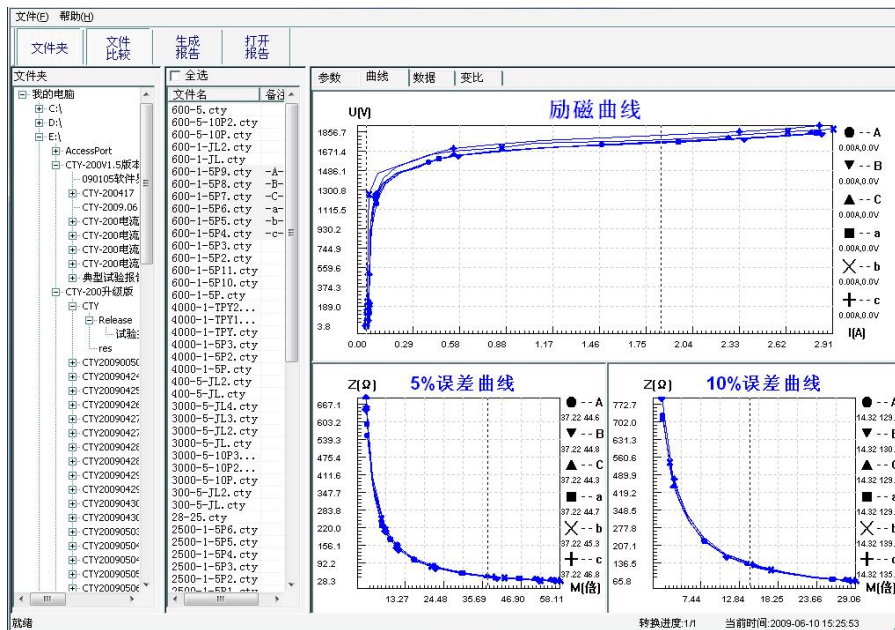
文件(F) 帮助(H)

文件夹 文件比较 生成报告 打开报告

文件夹
我的电脑
C:\
D:\
E:\
AccessPort
CTY-200V1.5版本
090105软件
CTY-200417
CTY-2009.06
CTY-200电流
CTY-200电流
CTY-200电流
CTY-200电流
典型试验报
CTY-200升级版
CTY
Release
试验
res
CTY2009050
CTY2009042
CTY2009042
CTY2009042
CTY2009042
CTY2009042
CTY2009042
CTY2009042
CTY2009042
CTY2009042
CTY2009043
CTY2009043
CTY2009050
CTY2009050
CTY2009050
CTY2009050
CTY2009050

全选
| 文件名 | 备注 |
|---|---|
| 600-5.cty | |
| 600-5-10P2.cty | |
| 600-5-10P.cty | |
| 600-1-JL2.cty | |
| 600-1-JL.cty | |
| 600-1-5P9.cty | -A- |
| 600-1-5P8.cty | -B- |
| 600-1-5P7.cty | -C- |
| 600-1-5P6.cty | -a- |
| 600-1-5P5.cty | -b- |
| 600-1-5P4.cty | -c- |
| 600-1-5P3.cty | |
| 600-1-5P2.cty | |
| 600-1-5P11.cty | |
| 600-1-5P10.cty | |
| 600-1-5P.cty | |
| 4000-1-TPY2... | |
| 4000-1-TPY1... | |
| 4000-1-TPY.cty | |
| 4000-1-5P3.cty | |
| 4000-1-5P2.cty | |
| 4000-1-5P.cty | |
| 4000-5-JL2.cty | |
| 4000-5-JL.cty | |
| 3000-5-JL4.cty | |
| 3000-5-JL3.cty | |
| 3000-5-JL2.cty | |
| 3000-5-JL.cty | |
| 3000-5-10P3... | |
| 3000-5-10P2... | |
| 3000-5-10P.cty | |
| 300-5-JL2.cty | |
| 300-5-JL.cty | |
| 28-25.cty | |
| 2500-1-5P6.cty | |
| 2500-1-5P5.cty | |
| 2500-1-5P4.cty | |
| 2500-1-5P3.cty | |
| 2500-1-5P2.cty | |

参数 曲线 数据 变比

U(V) 励磁曲线
1856.7 1671.4 1486.1 1300.8 1115.5 930.2 744.9 559.6 374.3 189.0 3.8
0.00 0.29 0.58 0.88 1.17 1.46 1.75 2.04 2.33 2.62 2.91 I(A)
-- A 0.00A,0.0V
-- B 0.00A,0.0V
-- C 0.00A,0.0V
-- a 0.00A,0.0V
-- b 0.00A,0.0V
-- c 0.00A,0.0V

Z(Ω) 5%误差曲线
667.1 603.2 539.3 475.4 411.6 347.7 283.8 220.0 156.1 92.2 28.3
13.27 24.48 35.69 46.90 58.11 M(倍)
-- A 37.22 44.6
-- B 37.22 44.8
-- C 37.22 44.3
-- a 37.22 44.7
-- b 37.22 45.3
-- c 37.22 46.8

Z(Ω) 10%误差曲线
772.7 702.0 631.3 560.6 489.9 419.2 348.5 277.8 207.1 136.5 65.8
7.44 12.84 18.25 23.66 29.06 M(倍)
-- A 14.32 129.
-- B 14.32 130.
-- C 14.32 129.
-- a 14.32 129.
-- b 14.32 129.
-- c 14.32 135.

就绪 转换进度:1/1 当前时间:2009-06-10 15:25:53